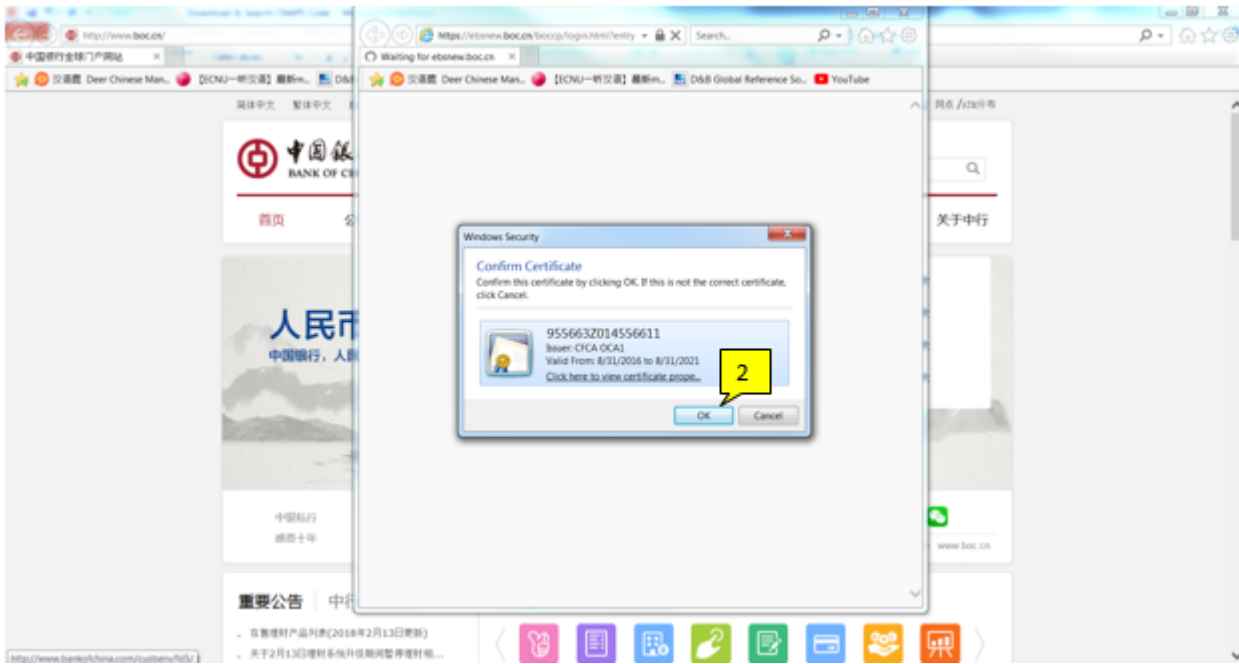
http://www.boc.cn/

中国银行全球门户网站

汉语鹿 Deer Chinese Man... 【ECNU一师汉语】最新m... D&B

简体中文 繁体中文

网点 /ATM分布

BANK OF CH

首页

关于中行

人民币

中国银行，人

中银私行

感恩十年

www.boc.cn

重要公告

中行

在售理财产品列表(2018年2月13日更新)

关于2月13日理财系统升级期间暂停理财相...

http://www.bankofchina.com/custserv/bl5/

https://ebsnew.boc.cn/boccp/login.html?entry

Search...

Waiting for ebsnew.boc.cn

汉语鹿 Deer Chinese Man... 【ECNU一师汉语】最新m... D&B Global Reference So... YouTube

Windows Security

Confirm Certificate

Confirm this certificate by clicking OK. If this is not the correct certificate, click Cancel.

955663Z014556611

Issuer: CFCA OCA1

Valid From: 8/31/2016 to 8/31/2021

Click here to view certificate prope...

2

OK

Cancel